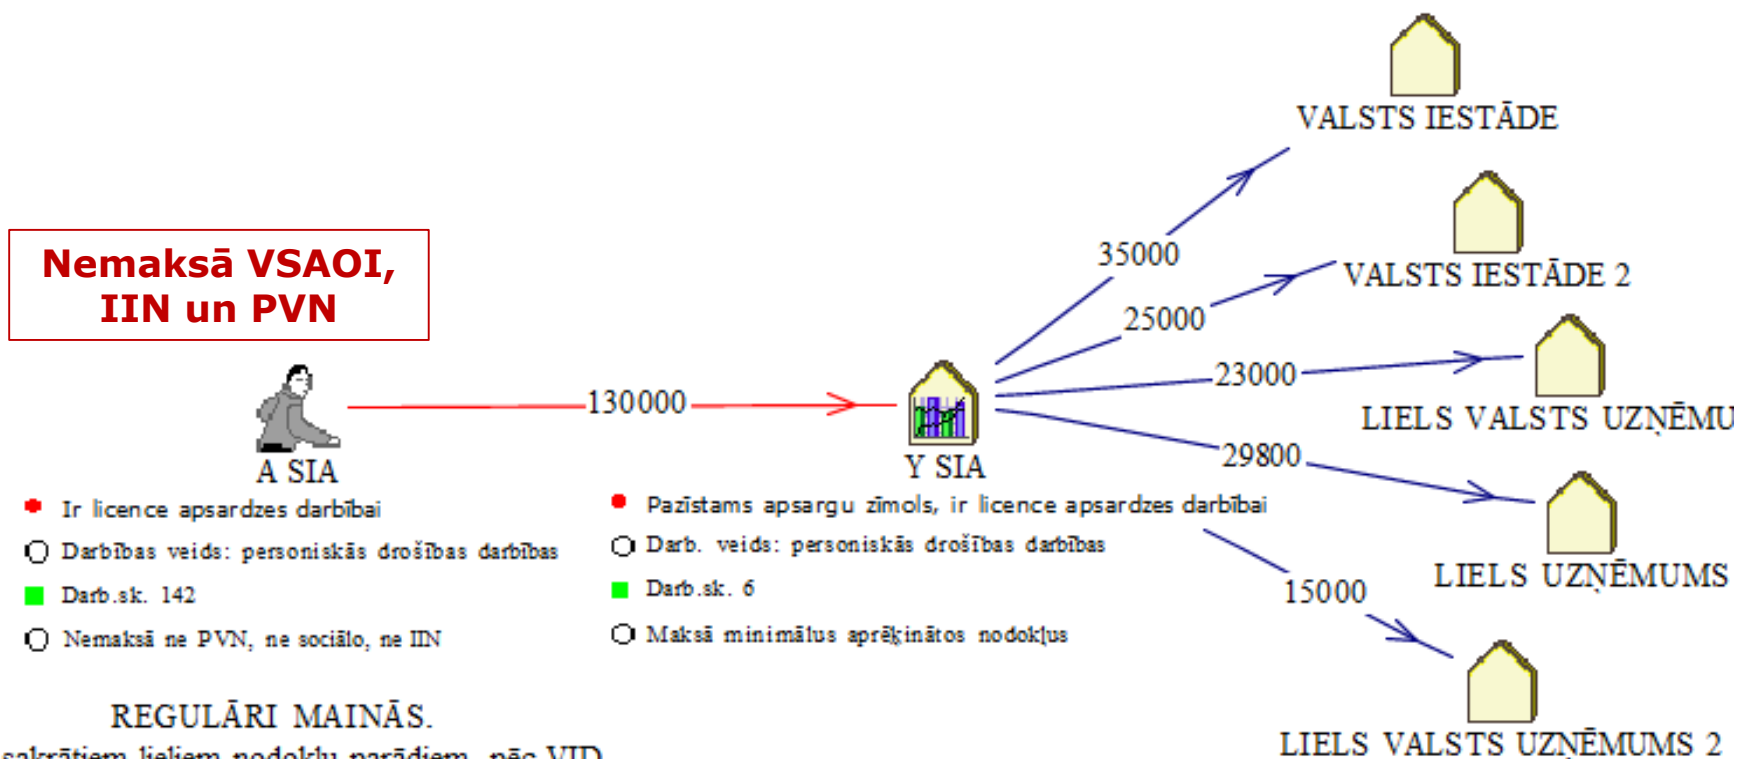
Nemaksā VSAOI, IIN un PVN

A SIA

Ir licence apsardzes darbībai

Darbības veids: personiskās drošības darbības

Darb.sk. 142

Nemaksā ne PVN, ne sociālo, ne IIN

REGULĀRI MAINĀS.

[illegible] sakrātiem lieliem nodokļu parādiem, pēc VID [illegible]

130000

Y SIA

Pazīstams apsargu zīmols, ir licence apsardzes darbībai

Darb. veids: personiskās drošības darbības

Darb.sk. 6

Maksā minimālus aprēķinātos nodokļus

35000

25000

23000

29800

15000

VALSTS IESTĀDE

VALSTS IESTĀDE 2

LIELS VALSTS UZŅĒMU

LIELS UZŅĒMUMS

LIELS VALSTS UZŅĒMUMS 2